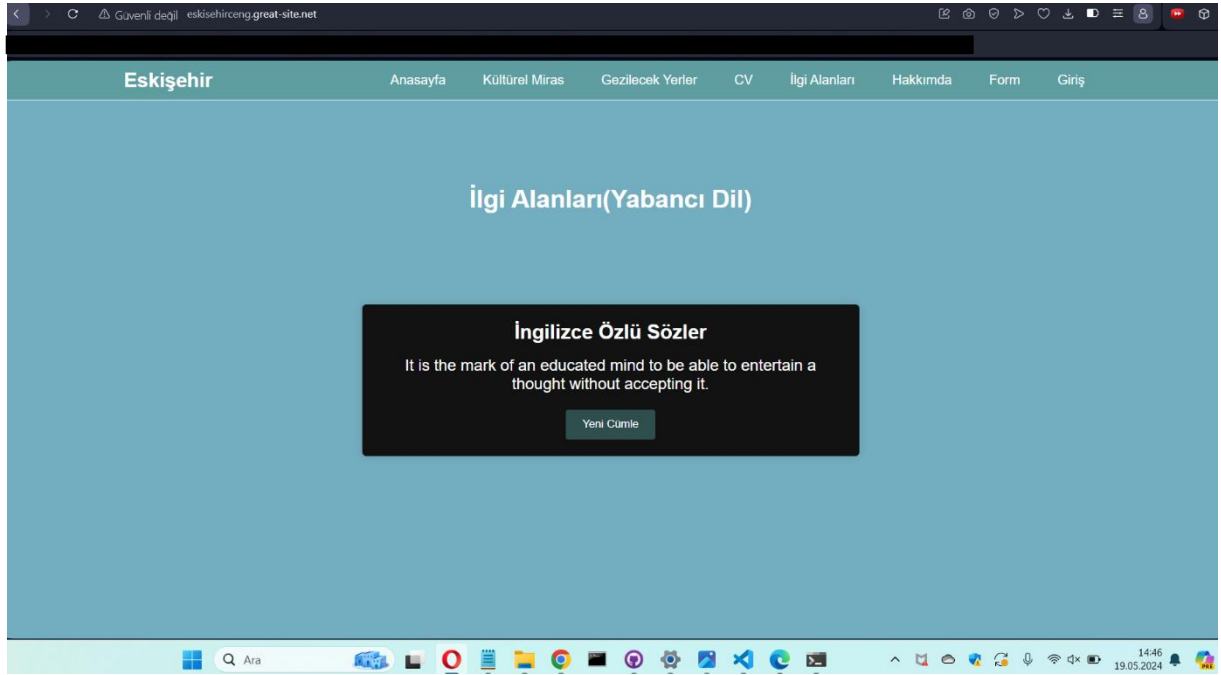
Güvenli değil eskisehirceng.great-site.net

Eskişehir

Anasayfa Kültürel Miras Gezilecek Yerler CV İlgi Alanları Hakkımda Form Giriş

İlgi Alanları(Yabancı Dil)

İngilizce Özlü Sözler

It is the mark of an educated mind to be able to entertain a thought without accepting it.

Yeni Cümle

Ara

14:46
19.05.2024